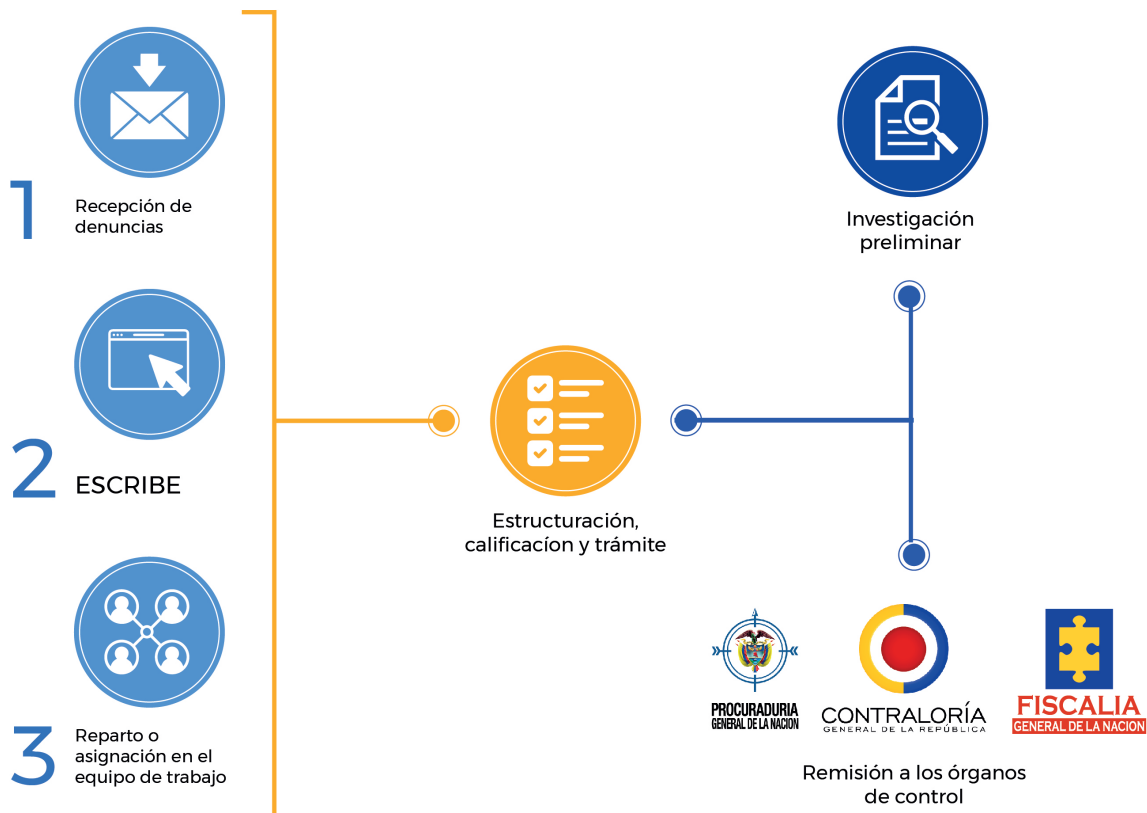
1

Recepción de denuncias

2

ESCRIBE

3

Reparto o asignación en el equipo de trabajo

Estructuración, calificacíon y trámite

Investigación preliminar

PROCURADURIA GENERAL DE LA NACION

CONTRALORÍA GENERAL DE LA REPÚBLICA

FISCALIA GENERAL DE LA NACION

Remisión a los órganos de control